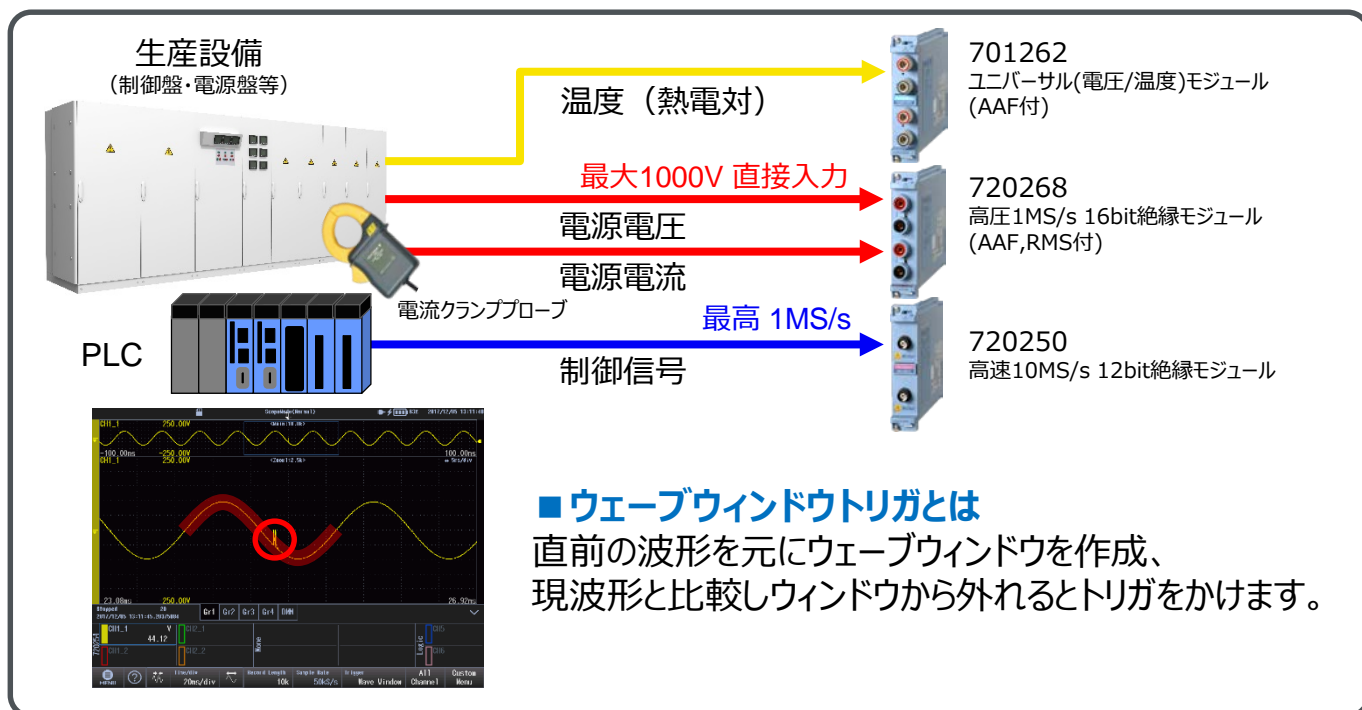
生産設備
（制御盤・電源盤等）

温度（熱電対）

最大1000V 直接入力

電源電圧

電源電流

電流クランププローブ

PLC

最高 1MS/s

制御信号

701262
ユニバーサル(電圧/温度)モジュール
(AAF付)

720268
高圧1MS/s 16bit絶縁モジュール
(AAF,RMS付)

720250
高速10MS/s 12bit絶縁モジュール

ScopeMode(Normal)
CH1_1 250.00V
-100.00ms -250.00V 100.00ms
CH1_1 250.00V
23.08ms 250.00V 26.92ms
Stopped
Gr1 Gr2 Gr3 Gr4 GHH
CH1_1 V 44.12
CH1_2
CH2_1
CH2_2
CH5
CH6
None
Logic
20ms/div
10k
50kS/s
Wave Window
All Channel
Custom Menu

■ ウェーブウィンドウトリガとは
直前の波形を元にウェーブウィンドウを作成、
現波形と比較しウィンドウから外れるとトリガをかけます。